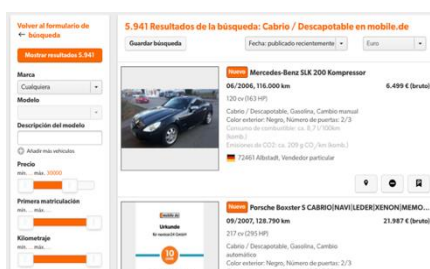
Volver al formulario de ← búsqueda

Mostrar resultados 5.941

Marca
Cualquiera

Modelo

Descripción del modelo

Añadir más vehículos

Precio
mín. ... máx. 30000

Primera matriculación
mín. ... máx.

Kilometraje
mín. ... máx.

5.941 Resultados de la búsqueda: Cabrio / Descapotable en mobile.de

Guardar búsqueda

Fecha: publicado recientemente

Euro

Nuevo Mercedes-Benz SLK 200 Kompressor
06/2006, 116.000 km
6.499 € (bruto)
120 kW (163 HP)
Cabrio / Descapotable, Gasolina, Cambio manual
Color exterior: Negro, Número de puertas: 2/3
Consumo de combustible: ca. 8,7 l/100km (comb.)
Emisiones de $CO_2$: ca. 209 g $CO_2$/km (comb.)
72461 Albstadt, Vendedor particular

Nuevo Porsche Boxster S CABRIO|NAVI|LEDER|XENON|MEMO...
09/2007, 128.790 km
21.987 € (bruto)
217 kW (295 HP)
Cabrio / Descapotable, Gasolina, Cambio automático
Color exterior: Negro, Número de puertas: 2/3

mobile.de
Urkunde
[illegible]
10